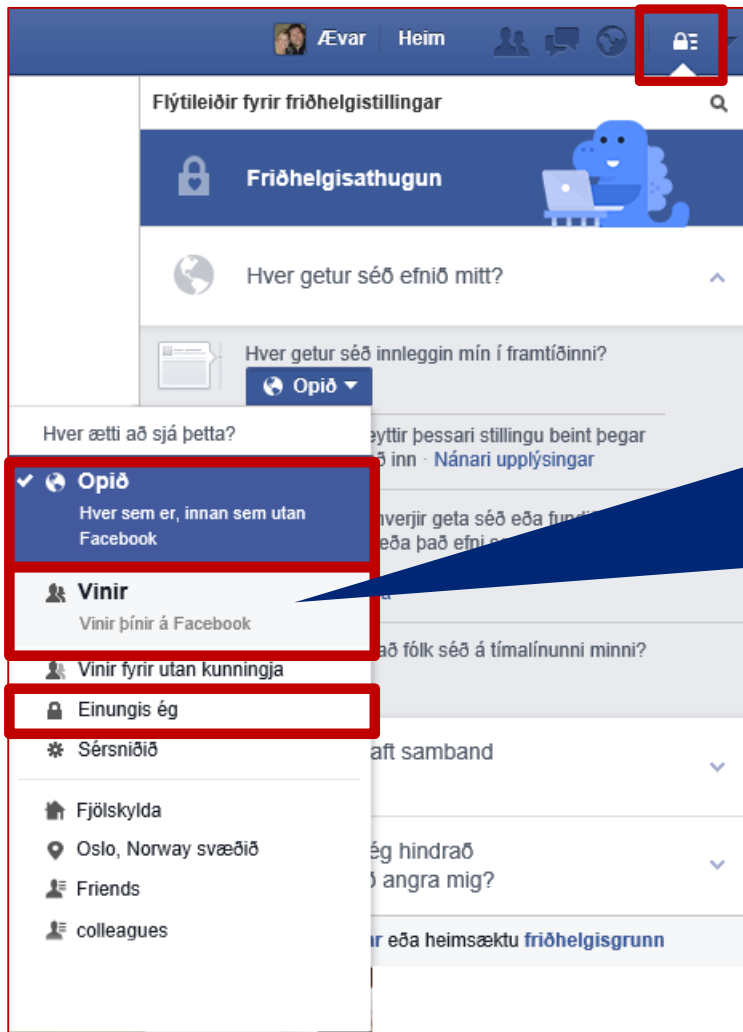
Ævar Heim

Flýtileiðir fyrir friðhelgistillingar

Friðhelgisathugun

Hver getur séð efnið mitt?

Hver getur séð innleggin mín í framtíðinni?

Opið

Hver ætti að sjá þetta?

Opið
Hver sem er, innan sem utan Facebook

Vinir
Vinir þínir á Facebook

Vinir fyrir utan kunningja

Einungis ég

Sérsniðið

Fjölskylda

Oslo, Norway svæðið

Friends

colleagues

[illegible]eyttir þessari stillingu beint þegar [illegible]ð inn · Nánari upplýsingar

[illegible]hverjir geta séð eða fund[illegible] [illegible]eða það efni s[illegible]

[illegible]a

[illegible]að fólk séð á tímalínunni minni?

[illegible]aft samband

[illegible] ég hindrað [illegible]ð angra mig?

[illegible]ar eða heimsæktu friðhelgisgrunn